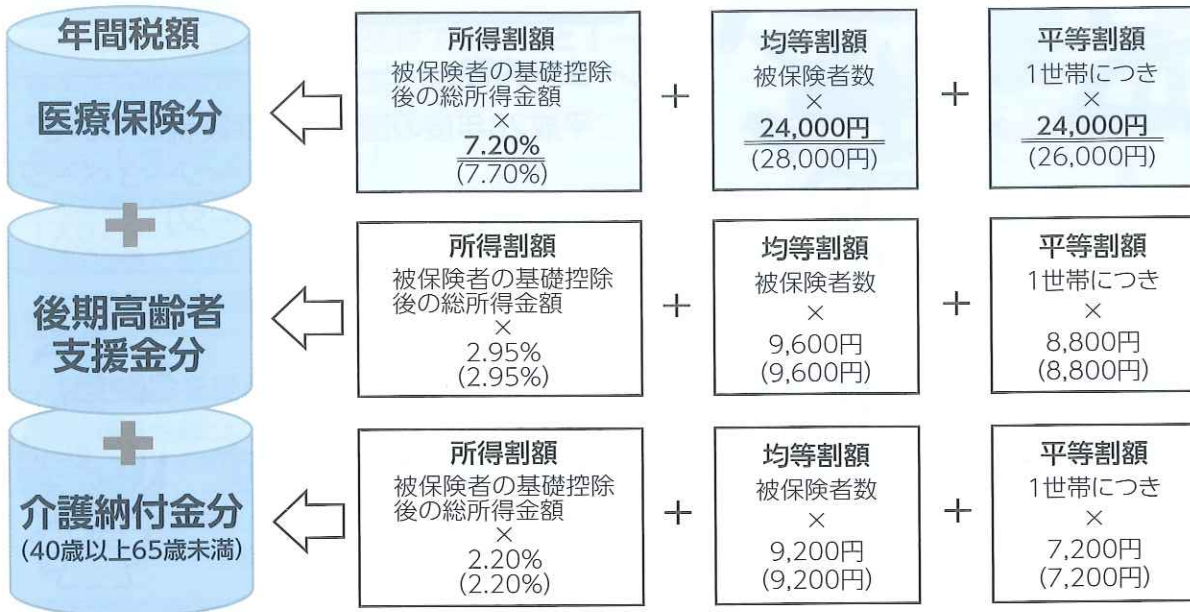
年間税額

医療保険分

所得割額
被保険者の基礎控除後の総所得金額
×
7.20%
(7.70%)

+

均等割額
被保険者数
×
24,000円
(28,000円)

+

平等割額
1世帯につき
×
24,000円
(26,000円)

+

後期高齢者支援金分

所得割額
被保険者の基礎控除後の総所得金額
×
2.95%
(2.95%)

+

均等割額
被保険者数
×
9,600円
(9,600円)

+

平等割額
1世帯につき
×
8,800円
(8,800円)

+

介護納付金分
(40歳以上65歳未満)

所得割額
被保険者の基礎控除後の総所得金額
×
2.20%
(2.20%)

+

均等割額
被保険者数
×
9,200円
(9,200円)

+

平等割額
1世帯につき
×
7,200円
(7,200円)